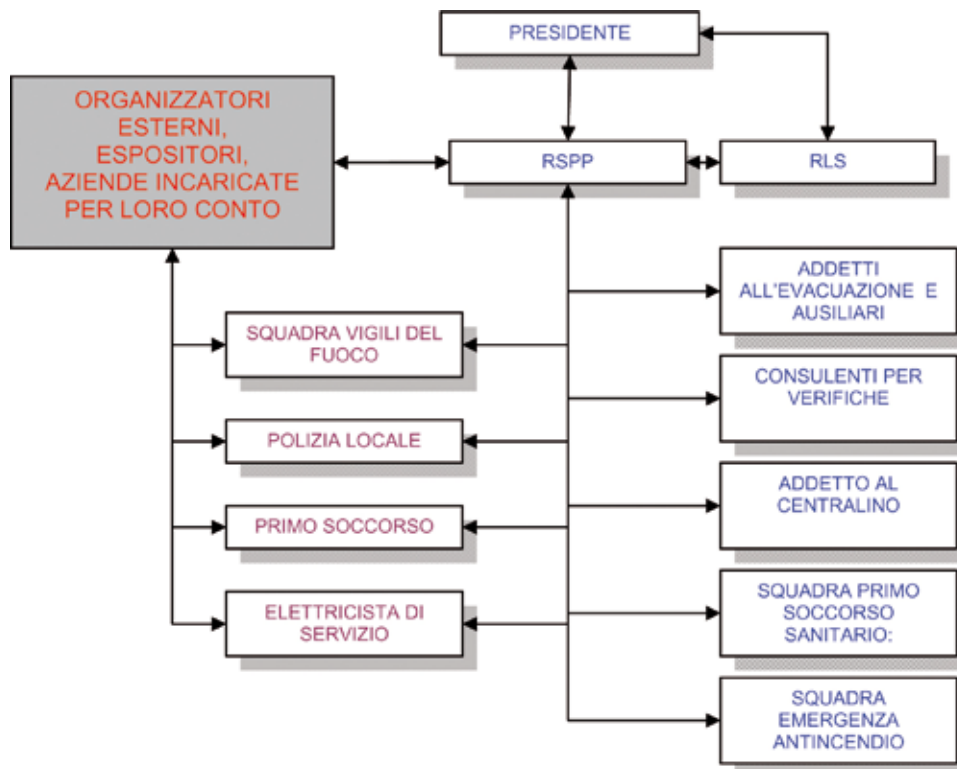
PRESIDENTE

ORGANIZZATORI ESTERNI, ESPOSITORI, AZIENDE INCARICATE PER LORO CONTO

RSPP

RLS

ADDETTI ALL'EVACUAZIONE E AUSILIARI

SQUADRA VIGILI DEL FUOCO

CONSULENTI PER VERIFICHE

POLIZIA LOCALE

ADDETTO AL CENTRALINO

PRIMO SOCCORSO

SQUADRA PRIMO SOCCORSO SANITARIO:

ELETTRICISTA DI SERVIZIO

SQUADRA EMERGENZA ANTINCENDIO